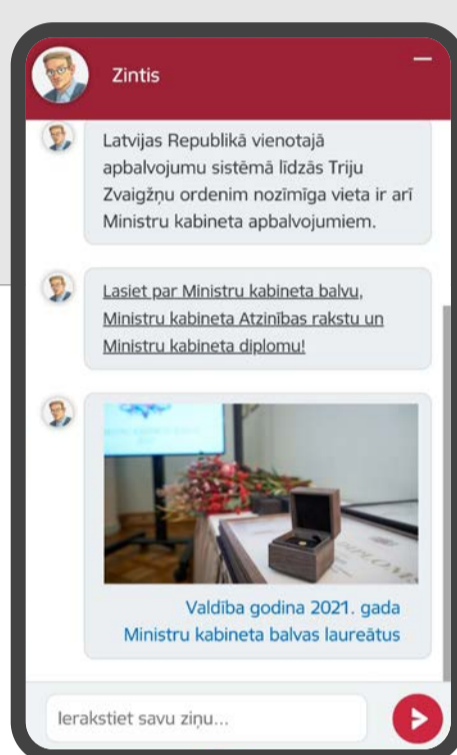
Zintis

Latvijas Republikā vienotajā apbalvojumu sistēmā līdzās Triju Zvaigžņu ordenim nozīmīga vieta ir arī Ministru kabineta apbalvojumiem.

Lasiet par Ministru kabineta balvu, Ministru kabineta Atzinības rakstu un Ministru kabineta diplomu!

Valdība godina 2021. gada Ministru kabineta balvas laureātus

Ierakstiet savu ziņu...